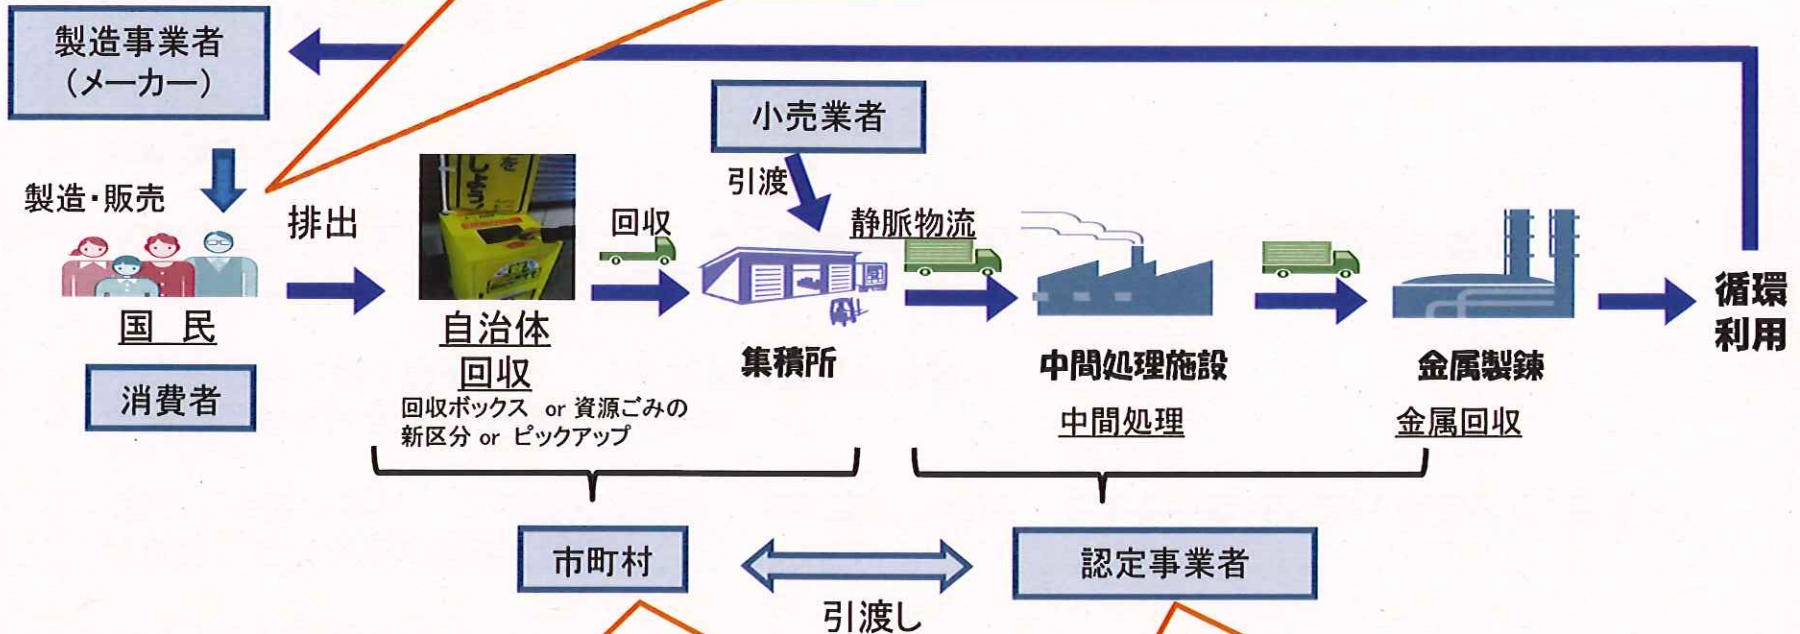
製造事業者
（メーカー）

製造・販売

国　民

消費者

排出

自治体
回収
回収ボックス　or 資源ごみの新区分 or ピックアップ

回収

小売業者

引渡

集積所

静脈物流

中間処理施設
中間処理

金属製錬
金属回収

循環
利用

市町村

引渡し

認定事業者